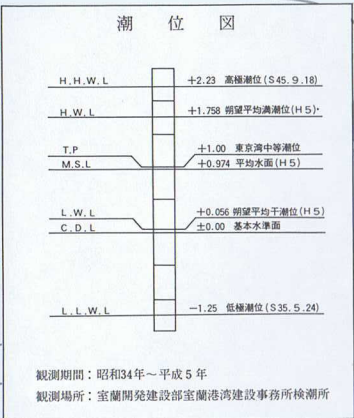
潮　位　図

H.H.W.L　+2.23 高極潮位（S45.9.18）

H.W.L　+1.758 朔望平均満潮位（H5）

T.P　+1.00 東京湾中等潮位

M.S.L　+0.974 平均水面（H5）

L.W.L　+0.056 朔望平均干潮位（H5）

C.D.L　±0.00 基本水準面

L.L.W.L　−1.25 低極潮位（S35.5.24）

観測期間：昭和34年～平成5年

観測場所：室蘭開発建設部室蘭港湾建設事務所検潮所